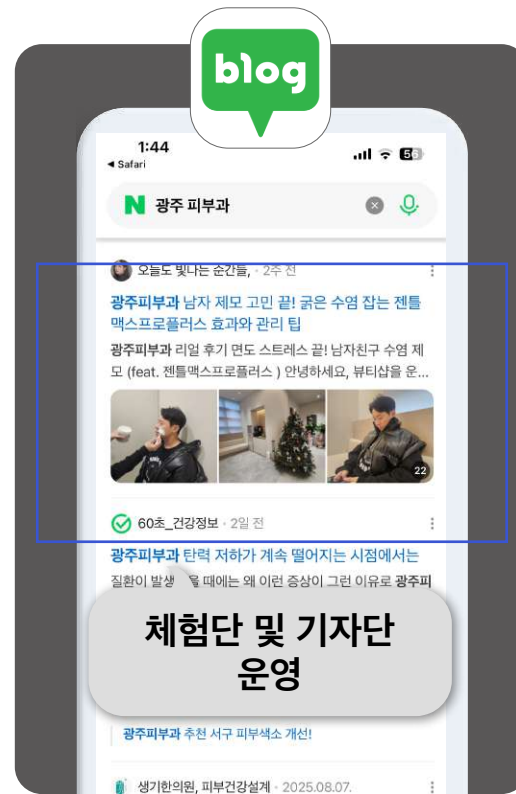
blog

1:44
◂ Safari
56

N 광주 피부과

오늘도 빛나는 순간들, · 2주 전

광주피부과 남자 제모 고민 끝! 굵은 수염 잡는 젠틀맥스프로플러스 효과와 관리 팁

광주피부과 리얼 후기 면도 스트레스 끝! 남자친구 수염 제모 (feat. 젠틀맥스프로플러스 ) 안녕하세요, 뷰티샵을 운...

22

60초_건강정보 · 2일 전

광주피부과 탄력 저하가 계속 떨어지는 시점에서는

질환이 발생 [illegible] 때에는 왜 이런 증상이 그런 이유로 광주피

체험단 및 기자단 운영

광주피부과 추천 서구 피부색소 개선!

생기한의원, 피부건강설계 · 2025.08.07.